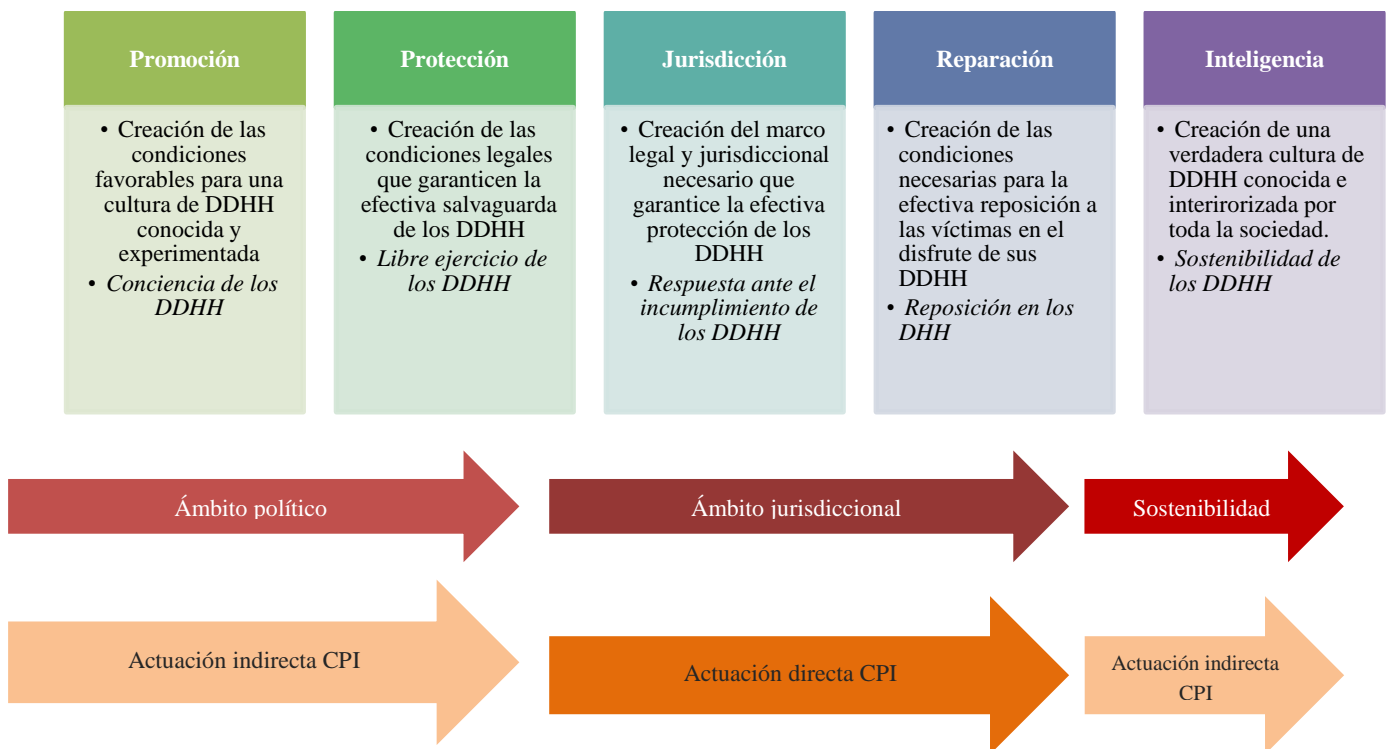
Promoción

• Creación de las condiciones favorables para una cultura de DDHH conocida y experimentada
• Conciencia de los DDHH

Protección

• Creación de las condiciones legales que garanticen la efectiva salvaguarda de los DDHH
• Libre ejercicio de los DDHH

Jurisdicción

• Creación del marco legal y jurisdiccional necesario que garantice la efectiva protección de los DDHH
• Respuesta ante el incumplimiento de los DDHH

Reparación

• Creación de las condiciones necesarias para la efectiva reposición a las víctimas en el disfrute de sus DDHH
• Reposición en los DHH

Inteligencia

• Creación de una verdadera cultura de DDHH conocida e interirorizada por toda la sociedad.
• Sostenibilidad de los DDHH

Ámbito político

Ámbito jurisdiccional

Sostenibilidad

Actuación indirecta CPI

Actuación directa CPI

Actuación indirecta CPI